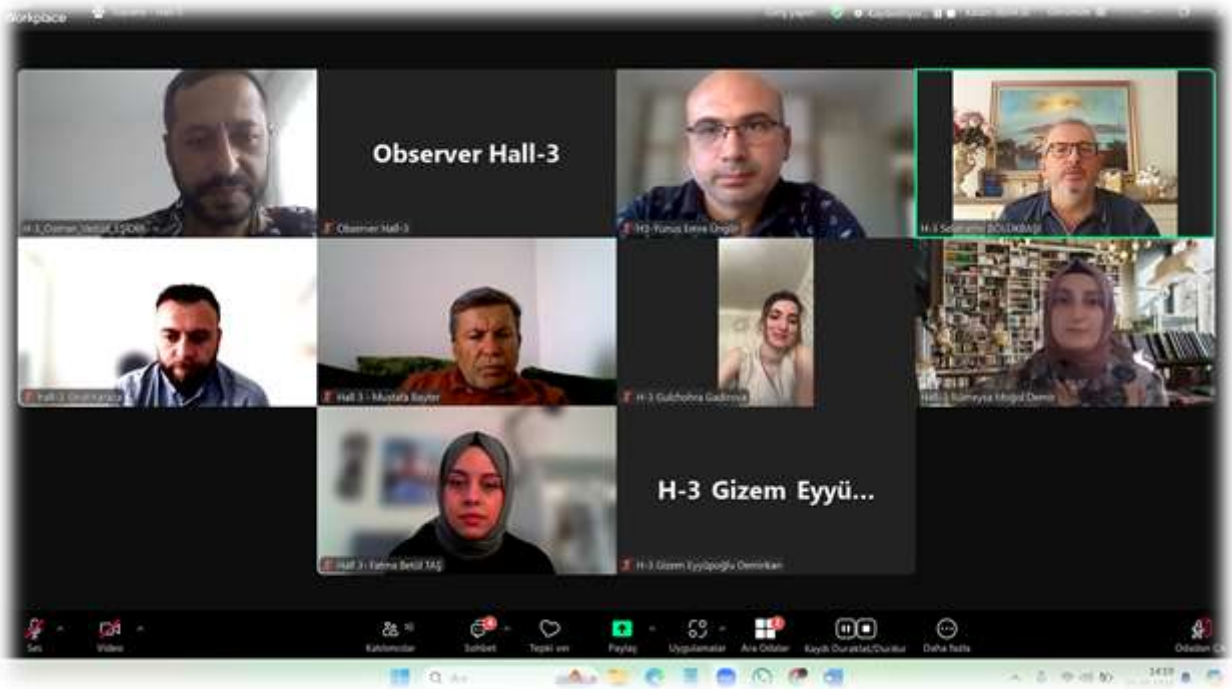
Workplace

Observer Hall-3

H-3_Osman_Vedat_ESKİN

Observer Hall-3

H3-Yunus Emre Öngör

H-3 Selahattin BOLUKBAŞI

Hall-3 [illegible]

Hall 3 - Mustafa Bayter

H-3 Gulchohra Gadirova

Hall-3 Rümeysa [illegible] Demir

Hall 3 - Fatma Betül TAŞ

H-3 Gizem Eyyü...

H-3 Gizem Eyyüpoğlu Demirkan

Ses

Video

Katılımcılar

Sohbet

Tepki ver

Paylaş

Uygulamalar

Ara Odalar

Kaydı Duraklat/Durdur

Daha fazla

Odadan Çık